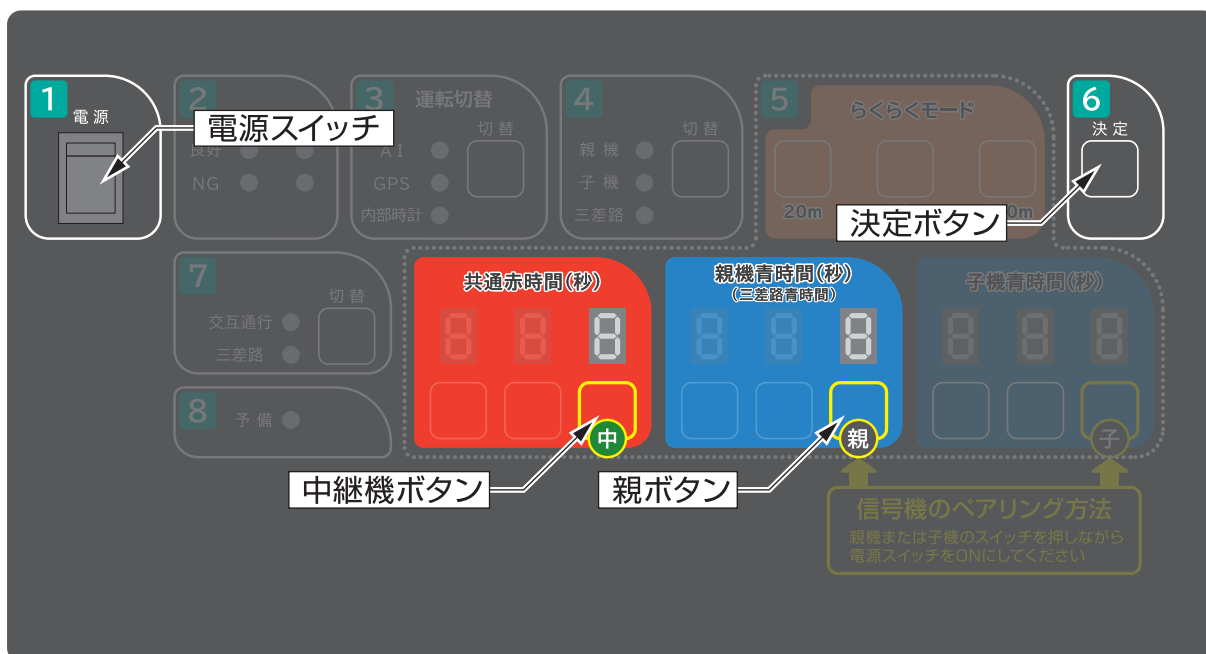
1
電源

電源スイッチ

2
良好
NG

3
運転切替
切替
AI
GPS
内部時計

4
親機
子機
三差路
切替

5
らくらくモード
20m
0m

6
決定

決定ボタン

7
交互通行
三差路
切替

8
予備

共通赤時間(秒)
8 8 8

親機青時間(秒)
(三差路青時間)
8 8 8

子機青時間(秒)
8 8 8

中
親
子

中継機ボタン

親ボタン

信号機のペアリング方法
親機または子機のスイッチを押しながら電源スイッチをONにしてください